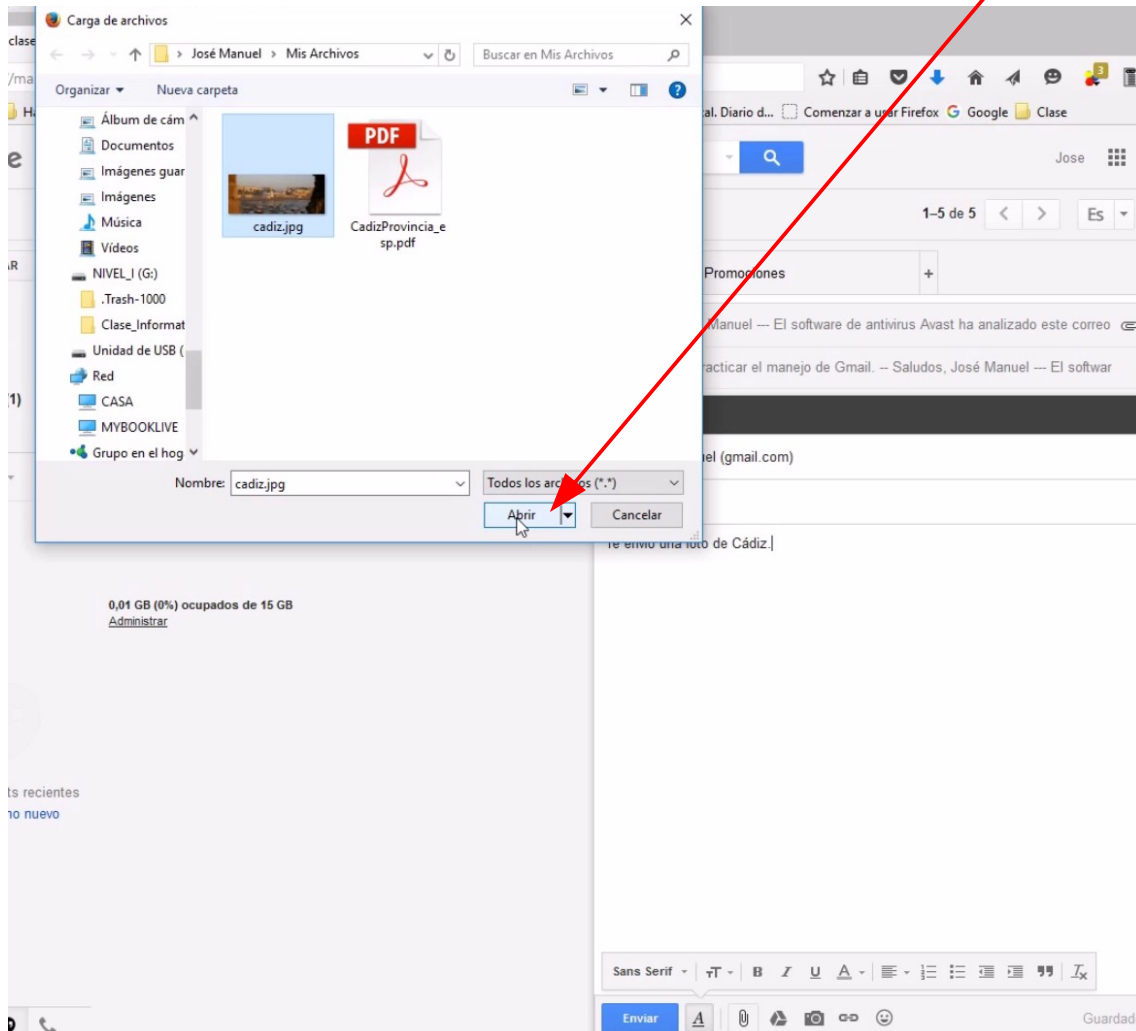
Carga de archivos

José Manuel > Mis Archivos

Buscar en Mis Archivos

Organizar ▾ Nueva carpeta

Álbum de cám
Documentos
Imágenes guar
Imágenes
Música
Vídeos
NIVEL_I (G:)
.Trash-1000
Clase_Informat
Unidad de USB (
Red
CASA
MYBOOKLIVE
Grupo en el hog

cadiz.jpg

PDF
CadizProvincia_esp.pdf

Nombre: cadiz.jpg

Todos los archivos (*.*)

Abrir

Cancelar

clase
/ma
H
e
R
1)

al. Diario d... Comenzar a usar Firefox Google Clase

Jose

1–5 de 5

Es

Promociones

+

Manuel --- El software de antivirus Avast ha analizado este correo

racticar el manejo de Gmail. -- Saludos, José Manuel --- El softwar

el (gmail.com)

Te envío una foto de Cádiz.

0,01 GB (0%) ocupados de 15 GB
Administrar

ts recientes
no nuevo

Sans Serif

Enviar

Guardad